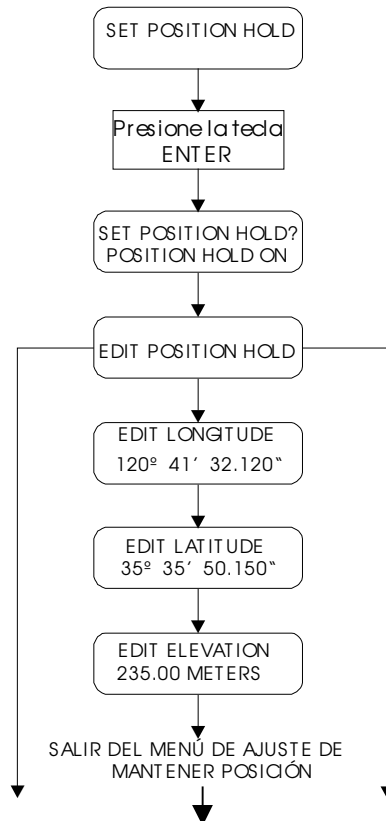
SET POSITION HOLD

Presione la tecla ENTER

SET POSITION HOLD?
POSITION HOLD ON

EDIT POSITION HOLD

EDIT LONGITUDE
120º 41′ 32.120"

EDIT LATITUDE
35º 35′ 50.150"

EDIT ELEVATION
235.00 METERS

SALIR DEL MENÚ DE AJUSTE DE MANTENER POSICIÓN